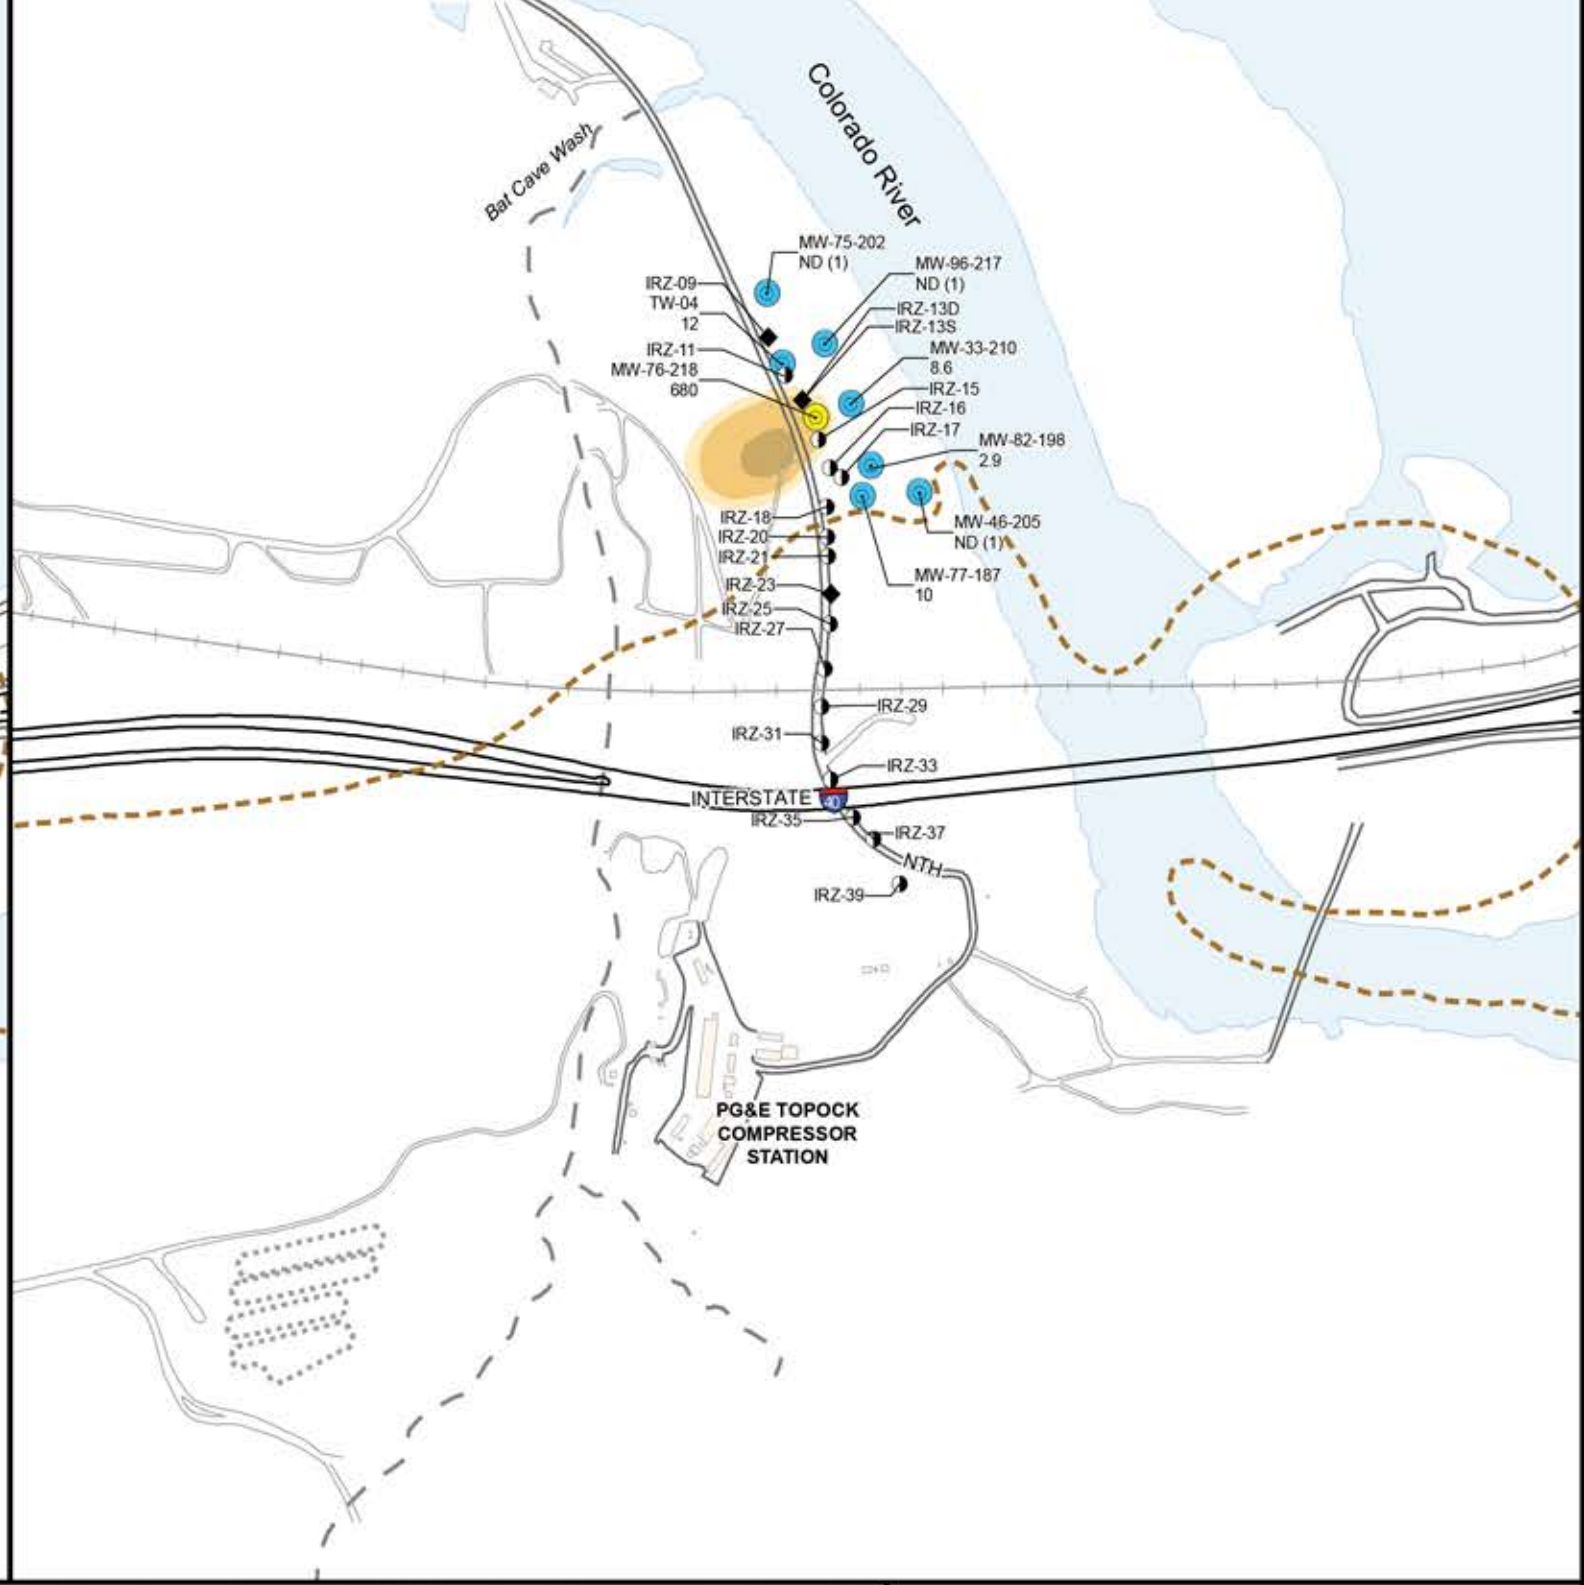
Colorado River

Bat Cave Wash

MW-75-202
ND (1)

MW-96-217
ND (1)

IRZ-09
TW-04
12

IRZ-13D
IRZ-13S

IRZ-11
MW-76-218
680

MW-33-210
8.6

IRZ-15
IRZ-16
IRZ-17

MW-82-198
2.9

IRZ-18
IRZ-20
IRZ-21

MW-46-205
ND (1)

IRZ-23
IRZ-25
IRZ-27

MW-77-187
10

IRZ-29
IRZ-31
IRZ-33

INTERSTATE
40

IRZ-35
IRZ-37
NTH
IRZ-39

PG&E TOPOCK
COMPRESSOR
STATION